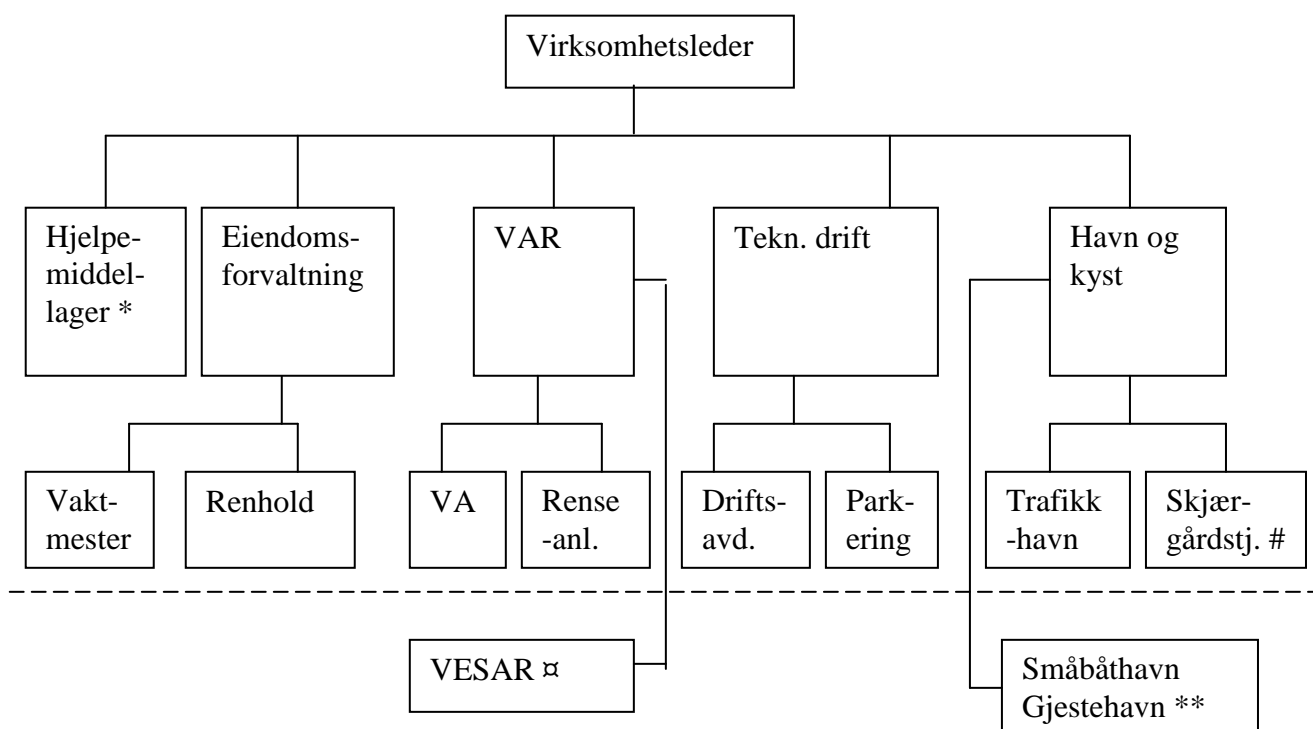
Virksomhetsleder

Hjelpemiddellager *

Eiendomsforvaltning

VAR

Tekn. drift

Havn og kyst

Vaktmester

Renhold

VA

Rense-anl.

Driftsavd.

Parkering

Trafikk-havn

Skjærgårdstj. #

VESAR ¤

Småbåthavn Gjestehavn **